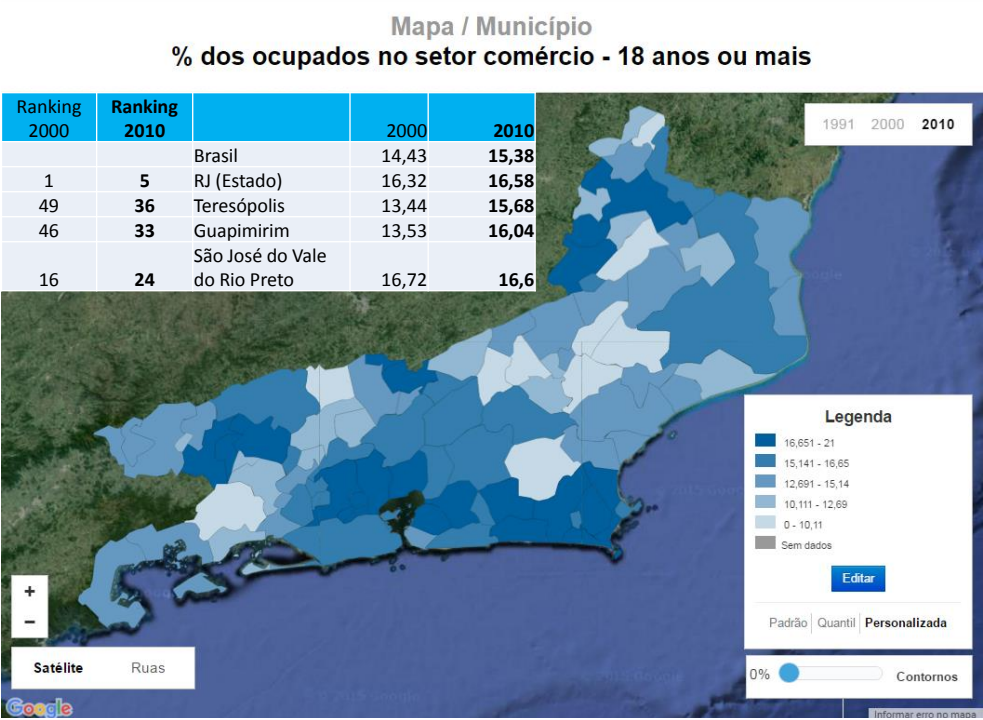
Mapa / Município

% dos ocupados no setor comércio - 18 anos ou mais

| Ranking 2000 | Ranking 2010 | | 2000 | 2010 |
|---|---|---|---|---|
| | | Brasil | 14,43 | 15,38 |
| 1 | 5 | RJ (Estado) | 16,32 | 16,58 |
| 49 | 36 | Teresópolis | 13,44 | 15,68 |
| 46 | 33 | Guapimirim | 13,53 | 16,04 |
| 16 | 24 | São José do Vale do Rio Preto | 16,72 | 16,6 |

1991 2000 2010

Legenda
16,651 - 21
15,141 - 16,65
12,691 - 15,14
10,111 - 12,69
0 - 10,11
Sem dados
Editar
Padrão Quantil Personalizada

0% Contornos

+
−
Satélite Ruas

Google
Informar erro no mapa